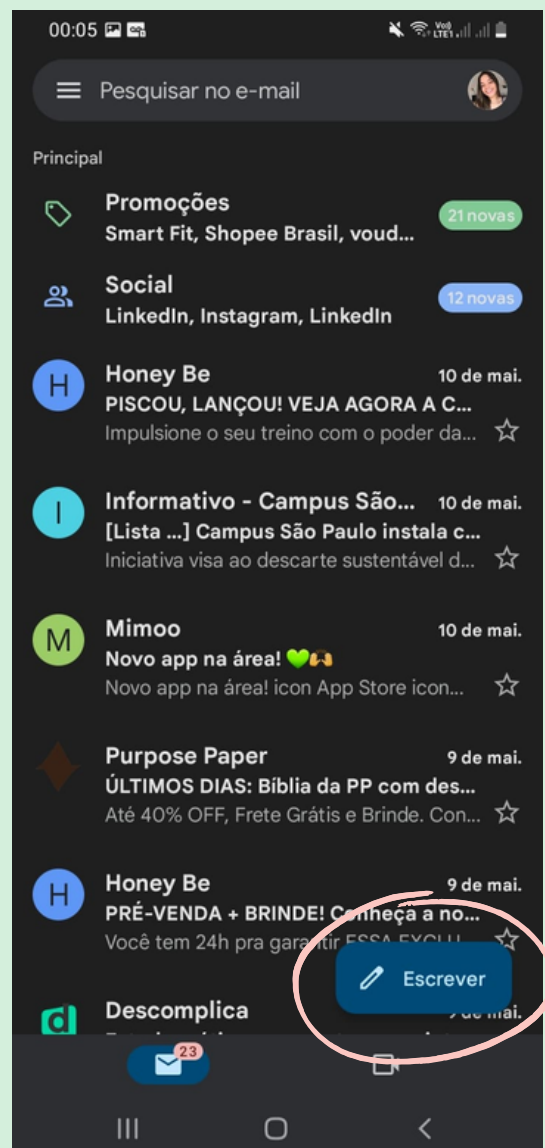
00:05

Pesquisar no e-mail

Principal

Promoções
Smart Fit, Shopee Brasil, voud...
21 novas

Social
LinkedIn, Instagram, LinkedIn
12 novas

H
Honey Be
10 de mai.
PISCOU, LANÇOU! VEJA AGORA A C...
Impulsione o seu treino com o poder da...

I
Informativo - Campus São...
10 de mai.
[Lista ...] Campus São Paulo instala c...
Iniciativa visa ao descarte sustentável d...

M
Mimoo
10 de mai.
Novo app na área! 💚🙌
Novo app na área! icon App Store icon...

Purpose Paper
9 de mai.
ÚLTIMOS DIAS: Bíblia da PP com des...
Até 40% OFF, Frete Grátis e Brinde. Con...

H
Honey Be
9 de mai.
PRÉ-VENDA + BRINDE! Conheça a no...
Você tem 24h pra garantir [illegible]

Escrever

d
Descomplica
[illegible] mai.

23